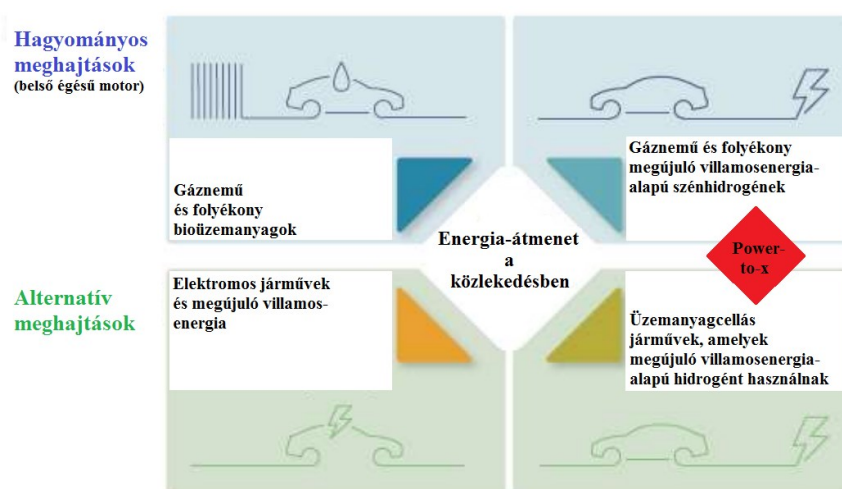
Hagyományos meghajtások
(belső égésű motor)

Gáznemű és folyékony megújuló villamosenergia-alapú szénhidrogének

Gáznemű és folyékony bioüzemanyagok

Energia-átmenet a közlekedésben

Power-to-x

Alternatív meghajtások

Elektromos járművek és megújuló villamos-energia

Üzemanyagcellás járművek, amelyek megújuló villamosenergia-alapú hidrogént használnak